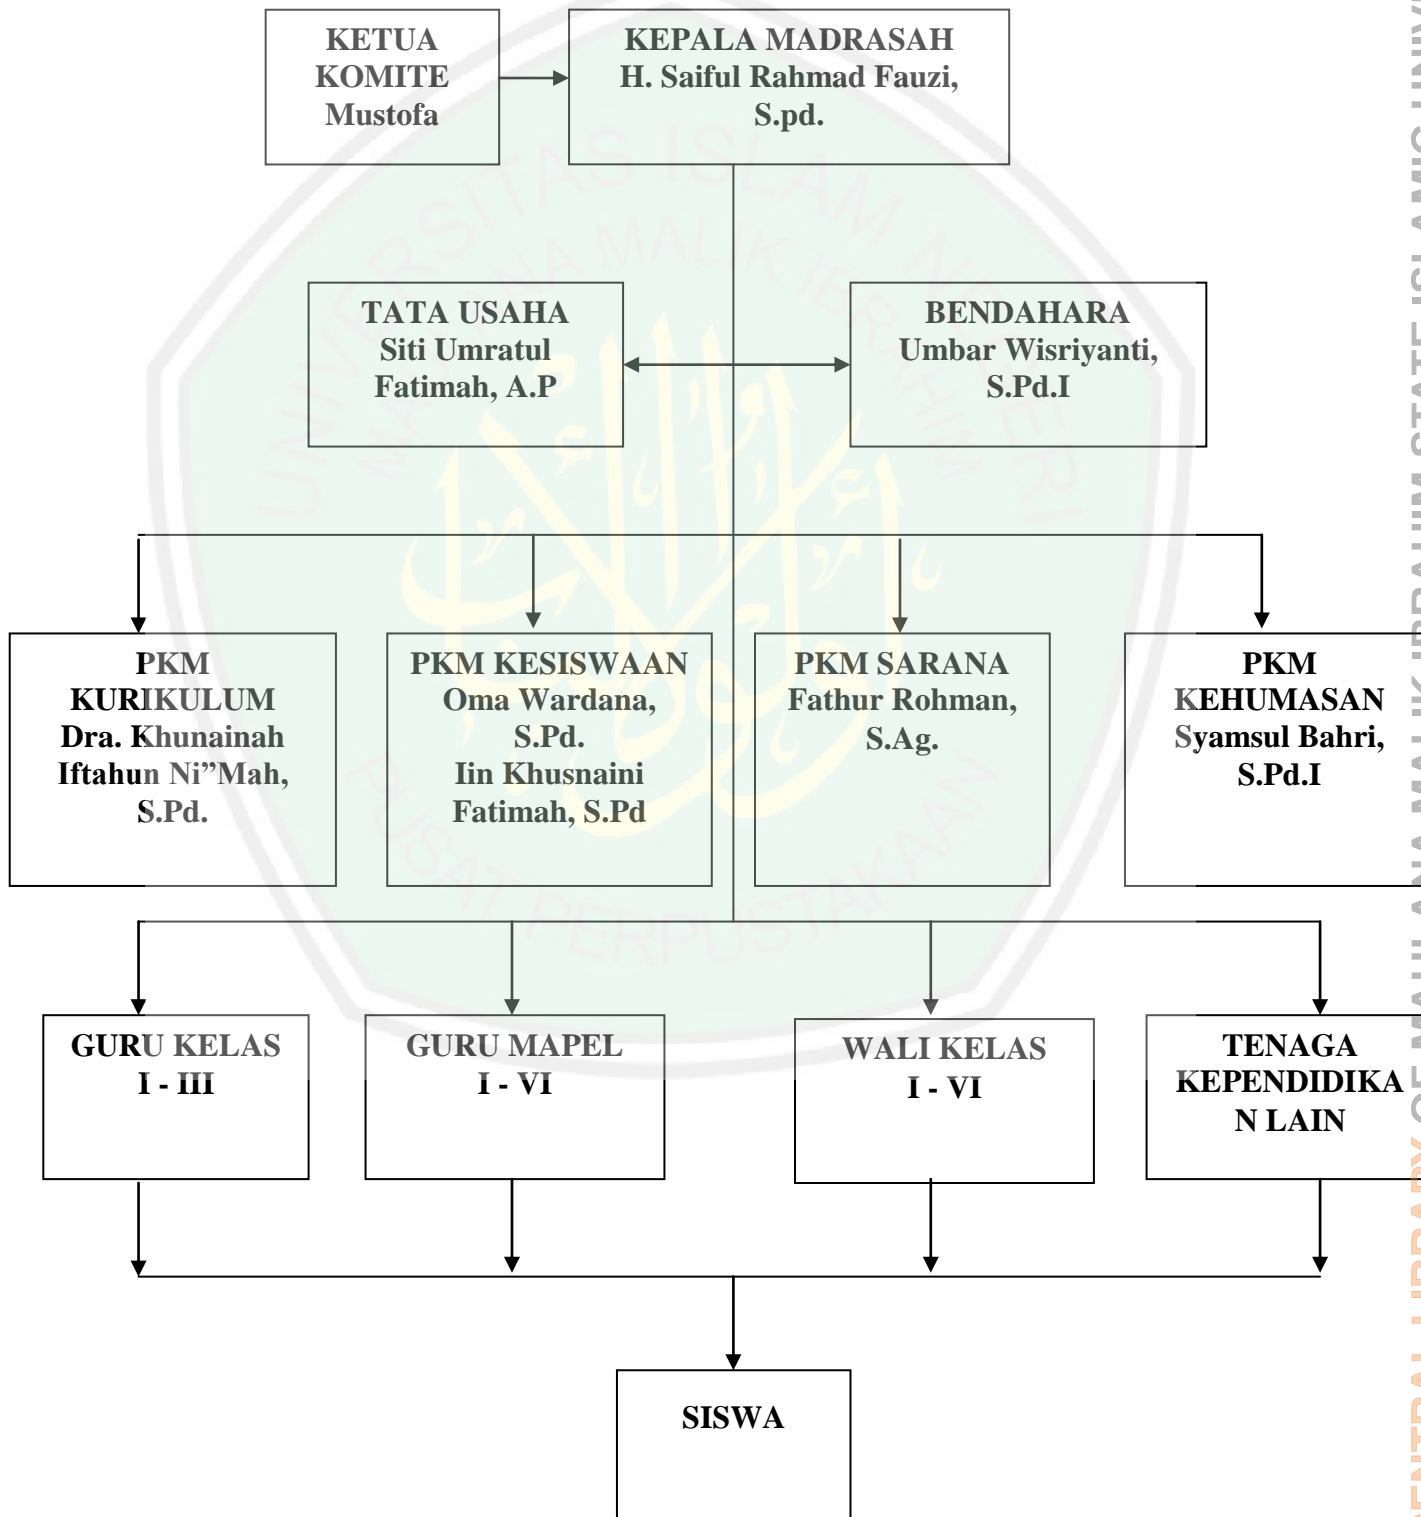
KETUA
KOMITE
Mustofa

KEPALA MADRASAH
H. Saiful Rahmad Fauzi, S.pd.

TATA USAHA
Siti Umratul Fatimah, A.P

BENDAHARA
Umbar Wisriyanti, S.Pd.I

PKM KURIKULUM
Dra. Khunainah Iftahun Ni"Mah, S.Pd.

PKM KESISWAAN
Oma Wardana, S.Pd.
Iin Khusnaini Fatimah, S.Pd

PKM SARANA
Fathur Rohman, S.Ag.

PKM KEHUMASAN
Syamsul Bahri, S.Pd.I

GURU KELAS
I - III

GURU MAPEL
I - VI

WALI KELAS
I - VI

TENAGA KEPENDIDIKAN LAIN

SISWA

CENTRAL LIBRARY OF MAULANA MALIK IBRAHIM STATE ISLAMIC UNIV